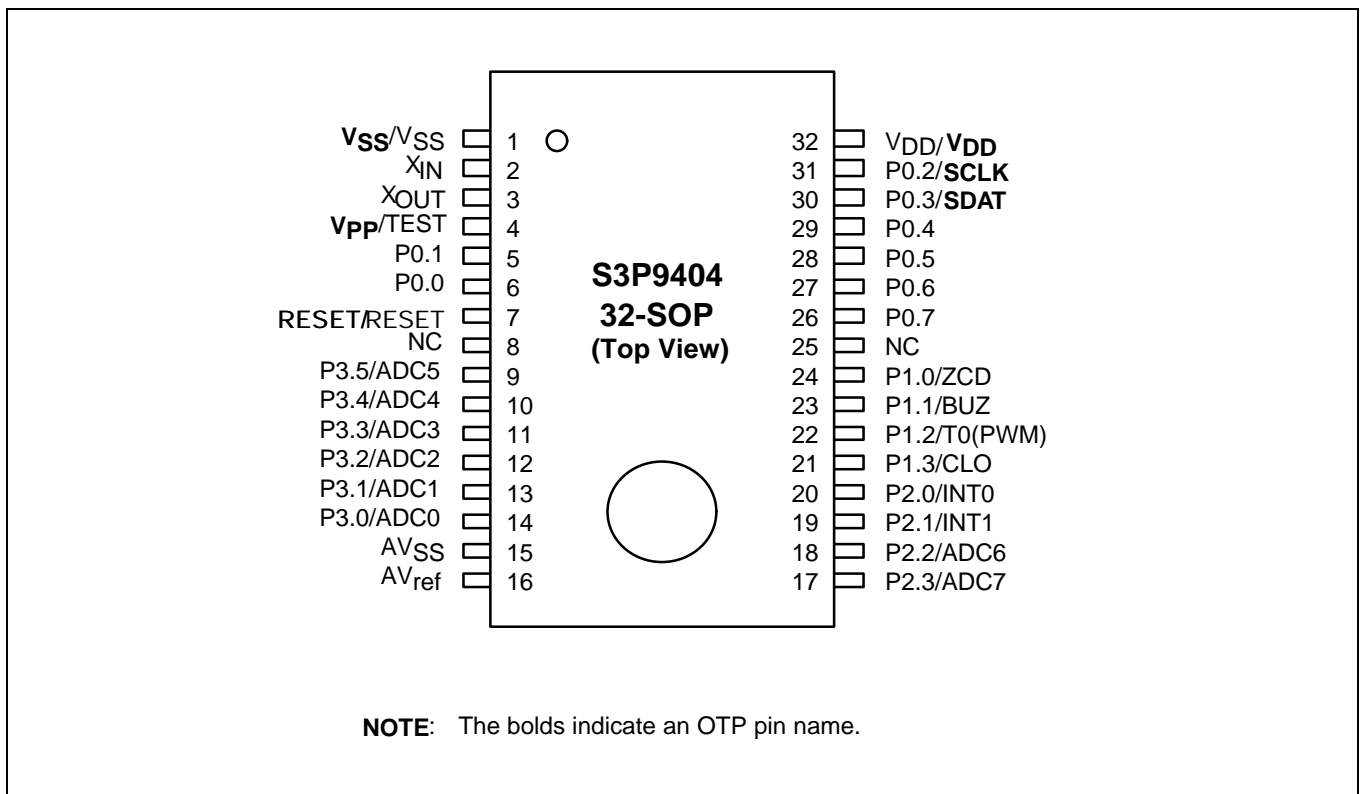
$V_{SS}$/$V_{SS}$ 1
$X_{IN}$ 2
$X_{OUT}$ 3
$V_{PP}$/TEST 4
P0.1 5
P0.0 6
RESET/RESET 7
NC 8
P3.5/ADC5 9
P3.4/ADC4 10
P3.3/ADC3 11
P3.2/ADC2 12
P3.1/ADC1 13
P3.0/ADC0 14
$AV_{SS}$ 15
$AV_{ref}$ 16

S3P9404
32-SOP
(Top View)

32 $V_{DD}$/$V_{DD}$
31 P0.2/SCLK
30 P0.3/SDAT
29 P0.4
28 P0.5
27 P0.6
26 P0.7
25 NC
24 P1.0/ZCD
23 P1.1/BUZ
22 P1.2/T0(PWM)
21 P1.3/CLO
20 P2.0/INT0
19 P2.1/INT1
18 P2.2/ADC6
17 P2.3/ADC7

NOTE: The bolds indicate an OTP pin name.